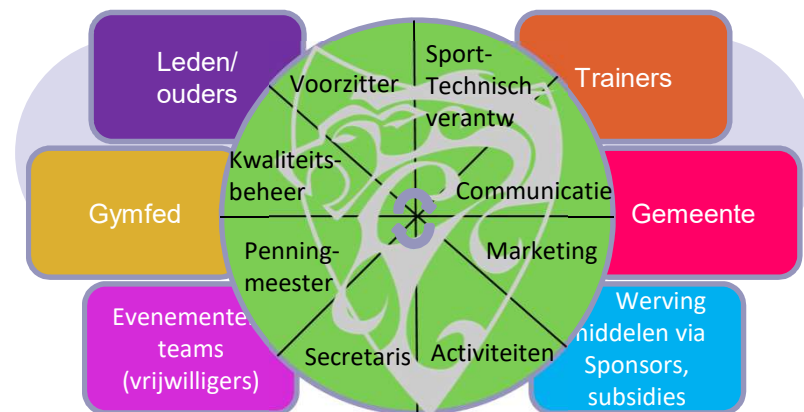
Leden/ ouders

Trainers

Gymfed

Gemeente

Evenementen teams (vrijwilligers)

Werving middelen via Sponsors, subsidies

Voorzitter

Sport-Technisch verantw

Kwaliteits-beheer

Communicatie

Penning-meester

Marketing

Secretaris

Activiteiten